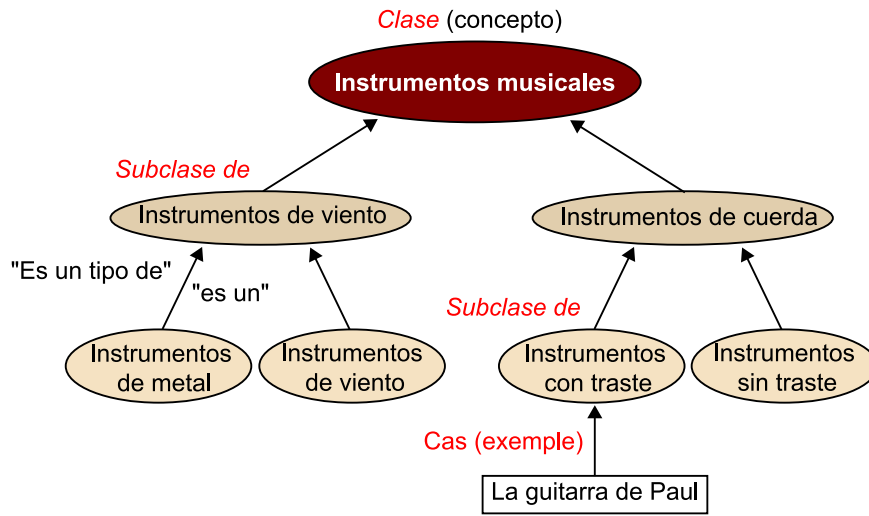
Clase (concepto)

Instrumentos musicales

Subclase de

Instrumentos de viento

Instrumentos de cuerda

"Es un tipo de"

"es un"

Subclase de

Instrumentos de metal

Instrumentos de viento

Instrumentos con traste

Instrumentos sin traste

Cas (exemple)

La guitarra de Paul